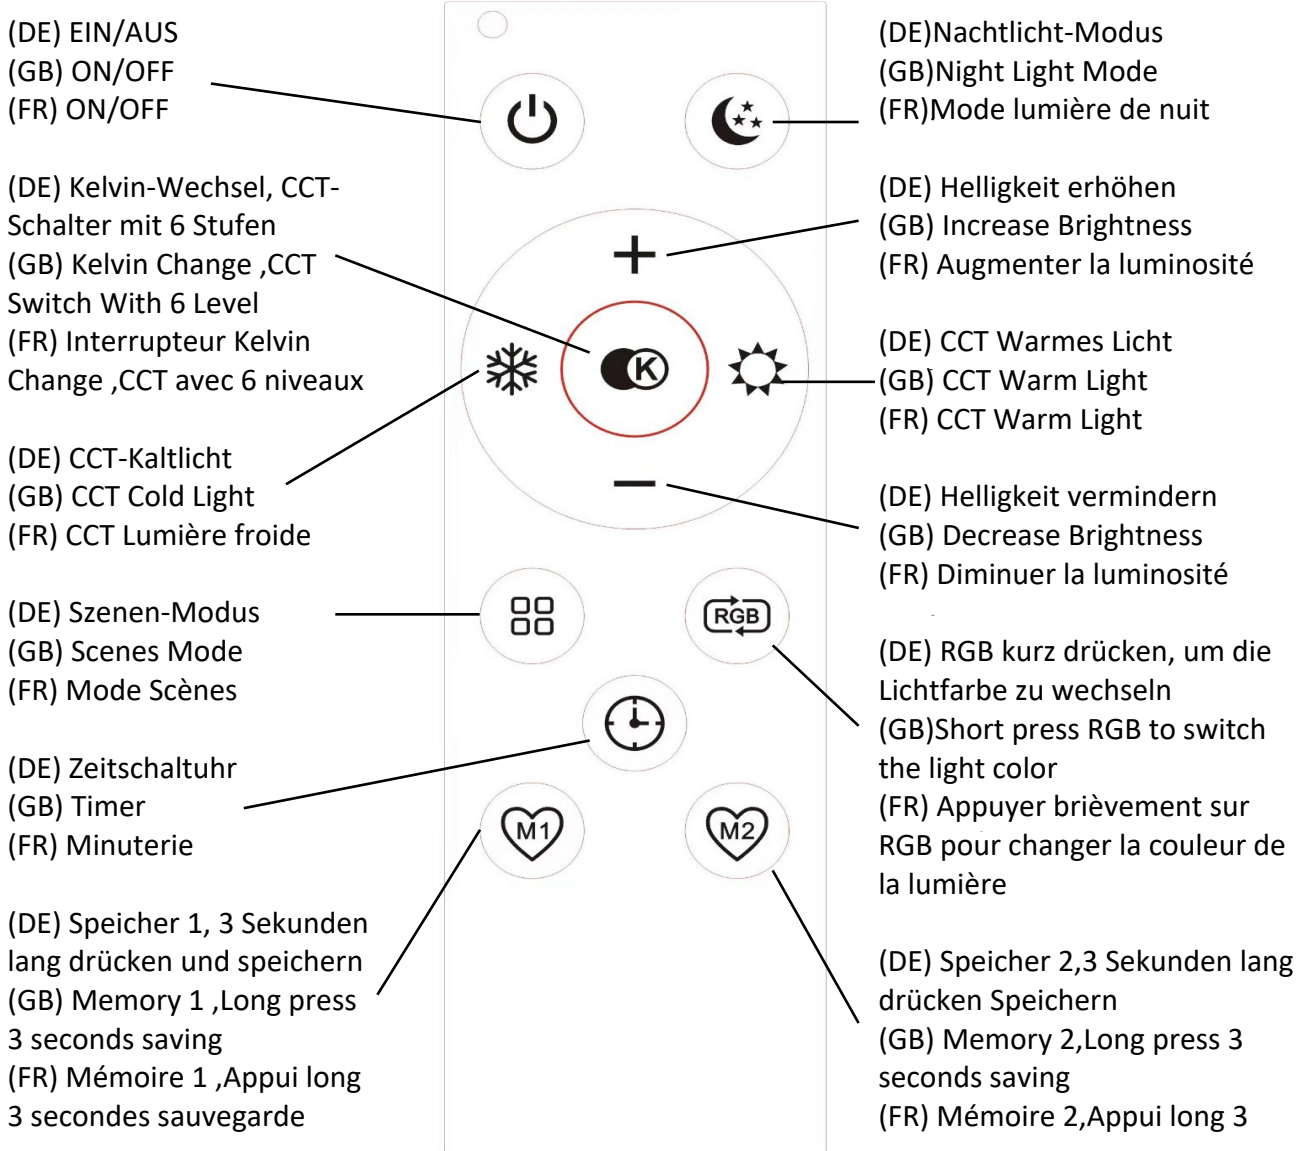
(DE) EIN/AUS
(GB) ON/OFF
(FR) ON/OFF

(DE)Nachtlicht-Modus
(GB)Night Light Mode
(FR)Mode lumière de nuit

(DE) Kelvin-Wechsel, CCT-Schalter mit 6 Stufen
(GB) Kelvin Change ,CCT Switch With 6 Level
(FR) Interrupteur Kelvin Change ,CCT avec 6 niveaux

(DE) Helligkeit erhöhen
(GB) Increase Brightness
(FR) Augmenter la luminosité

(DE) CCT Warmes Licht
(GB) CCT Warm Light
(FR) CCT Warm Light

(DE) CCT-Kaltlicht
(GB) CCT Cold Light
(FR) CCT Lumière froide

(DE) Helligkeit vermindern
(GB) Decrease Brightness
(FR) Diminuer la luminosité

(DE) Szenen-Modus
(GB) Scenes Mode
(FR) Mode Scènes

RGB

(DE) RGB kurz drücken, um die Lichtfarbe zu wechseln
(GB)Short press RGB to switch the light color
(FR) Appuyer brièvement sur RGB pour changer la couleur de la lumière

(DE) Zeitschaltuhr
(GB) Timer
(FR) Minuterie

M1

M2

(DE) Speicher 1, 3 Sekunden lang drücken und speichern
(GB) Memory 1 ,Long press 3 seconds saving
(FR) Mémoire 1 ,Appui long 3 secondes sauvegarde

(DE) Speicher 2,3 Sekunden lang drücken Speichern
(GB) Memory 2,Long press 3 seconds saving
(FR) Mémoire 2,Appui long 3